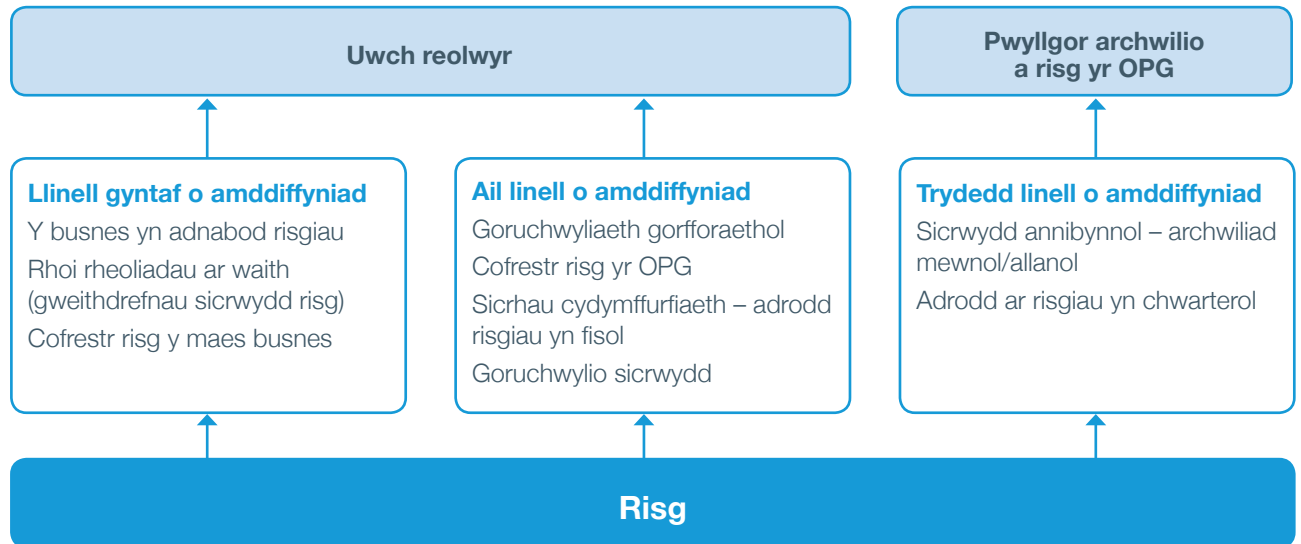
Uwch reolwyr

Pwyllgor archwilio a risg yr OPG

Llinell gyntaf o amddiffyniad

Y busnes yn adnabod risgiau

Rhoi rheoliadau ar waith (gweithdrefnau sicrwydd risg)

Cofrestr risg y maes busnes

Ail linell o amddiffyniad

Goruchwyliaeth gorfforaethol

Cofrestr risg yr OPG

Sicrhau cydymffurfiaeth – adrodd risgiau yn fisol

Goruchwylio sicrwydd

Trydedd linell o amddiffyniad

Sicrwydd annibynnol – archwiliad mewnol/allanol

Adrodd ar risgiau yn chwarterol

Risg